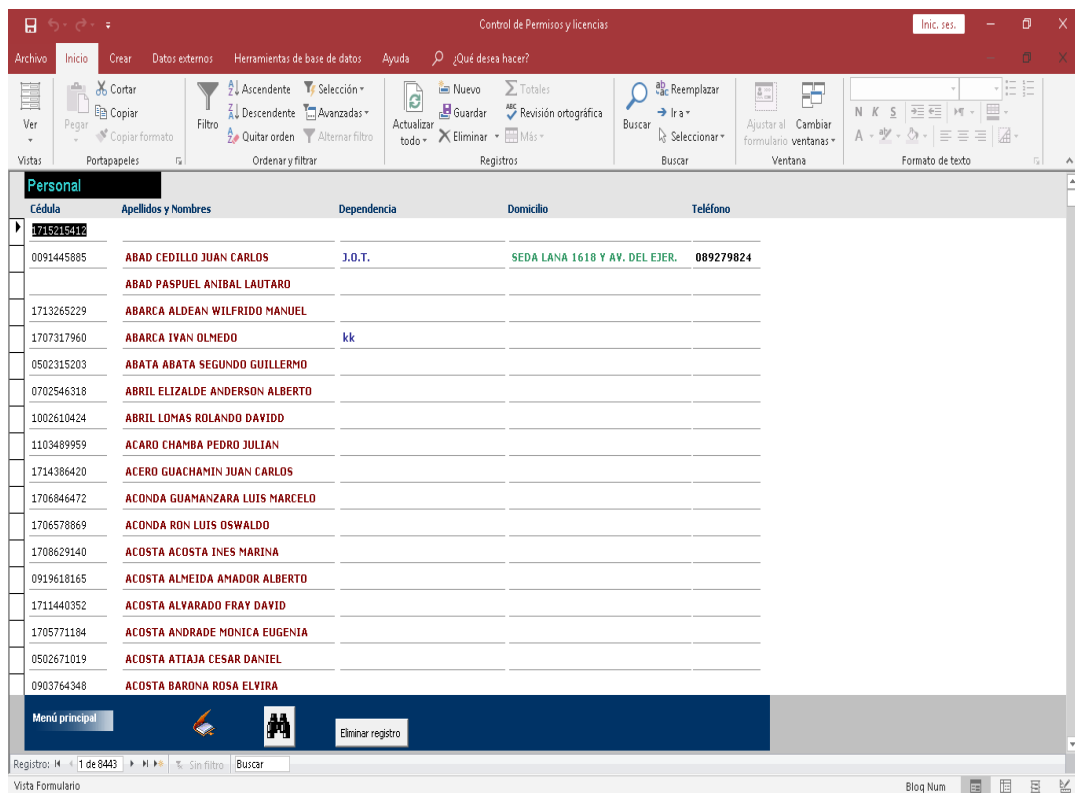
Control de Permisos y licencias

Inic. ses.

Archivo Inicio Crear Datos externos Herramientas de base de datos Ayuda ¿Qué desea hacer?

Ver
Vistas

Pegar
Cortar
Copiar
Copiar formato
Portapapeles

Filtro
Ascendente
Descendente
Quitar orden
Selección
Avanzadas
Alternar filtro
Ordenar y filtrar

Actualizar todo
Nuevo
Guardar
Eliminar
Totales
Revisión ortográfica
Más
Registros

Buscar
Reemplazar
Ir a
Seleccionar
Buscar

Ajustar al formulario
Cambiar ventanas
Ventana

N K S
Formato de texto

Personal

| Cédula | Apellidos y Nombres | Dependencia | Domicilio | Teléfono |
|---|---|---|---|---|
| 1715215412 | | | | |
| 0091445885 | ABAD CEDILLO JUAN CARLOS | J.O.T. | SEDA LANA 1618 Y AV. DEL EJER. | 089279824 |
| | ABAD PASPUEL ANIBAL LAUTARO | | | |
| 1713265229 | ABARCA ALDEAN WILFRIDO MANUEL | | | |
| 1707317960 | ABARCA IVAN OLMEDO | kk | | |
| 0502315203 | ABATA ABATA SEGUNDO GUILLERMO | | | |
| 0702546318 | ABRIL ELIZALDE ANDERSON ALBERTO | | | |
| 1002610424 | ABRIL LOMAS ROLANDO DAVIDD | | | |
| 1103489959 | ACARO CHAMBA PEDRO JULIAN | | | |
| 1714386420 | ACERO GUACHAMIN JUAN CARLOS | | | |
| 1706846472 | ACONDA GUAMANZARA LUIS MARCELO | | | |
| 1706578869 | ACONDA RON LUIS OSWALDO | | | |
| 1708629140 | ACOSTA ACOSTA INES MARINA | | | |
| 0919618165 | ACOSTA ALMEIDA AMADOR ALBERTO | | | |
| 1711440352 | ACOSTA ALVARADO FRAY DAVID | | | |
| 1705771184 | ACOSTA ANDRADE MONICA EUGENIA | | | |
| 0502671019 | ACOSTA ATIAJA CESAR DANIEL | | | |
| 0903764348 | ACOSTA BARONA ROSA ELVIRA | | | |

Menú principal

Eliminar registro

Registro: 1 de 8443 Sin filtro Buscar

Vista Formulario

Bloq Num